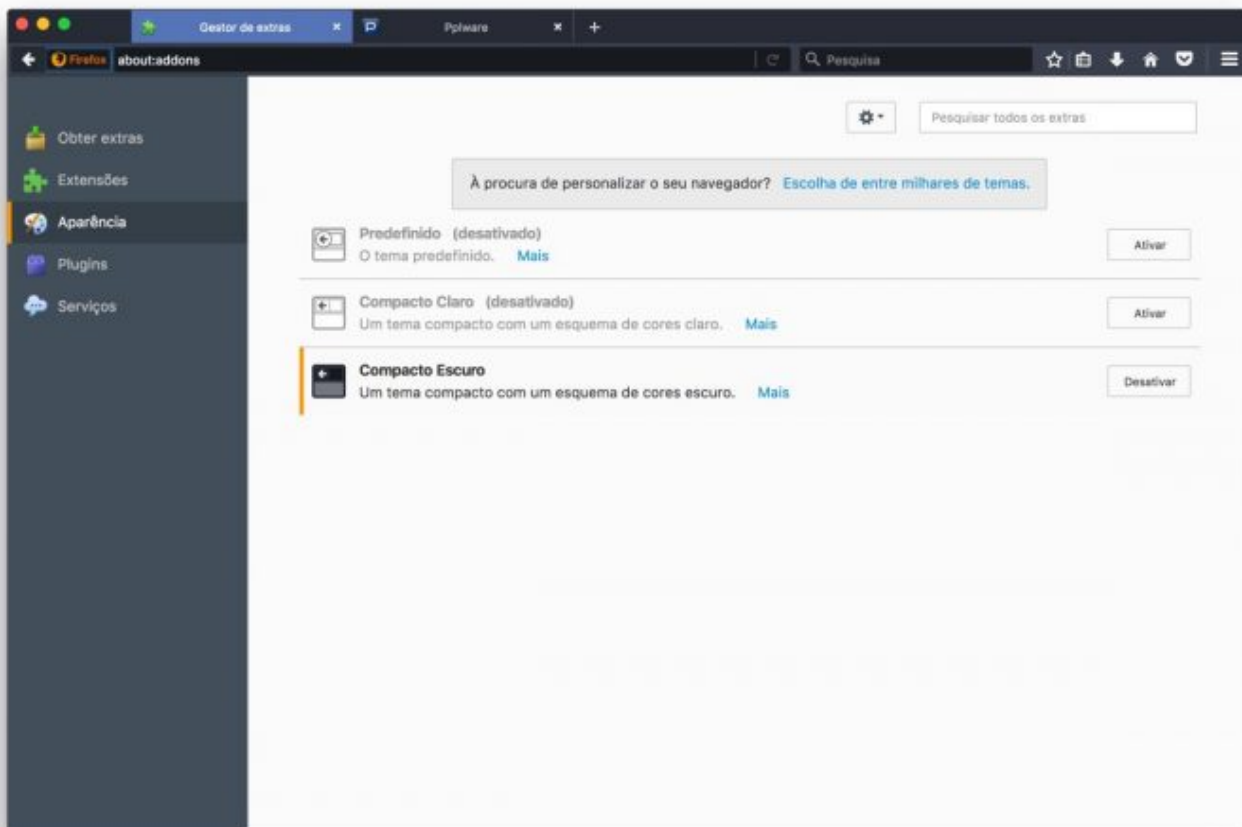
Gestor de extras ×
Pplware ×
+
Firefox about:addons
Pesquisa

Obter extras
Extensões
Aparência
Plugins
Serviços

Pesquisar todos os extras

À procura de personalizar o seu navegador? Escolha de entre milhares de temas.

Predefinido (desativado)
O tema predefinido. Mais
Ativar

Compacto Claro (desativado)
Um tema compacto com um esquema de cores claro. Mais
Ativar

Compacto Escuro
Um tema compacto com um esquema de cores escuro. Mais
Desativar